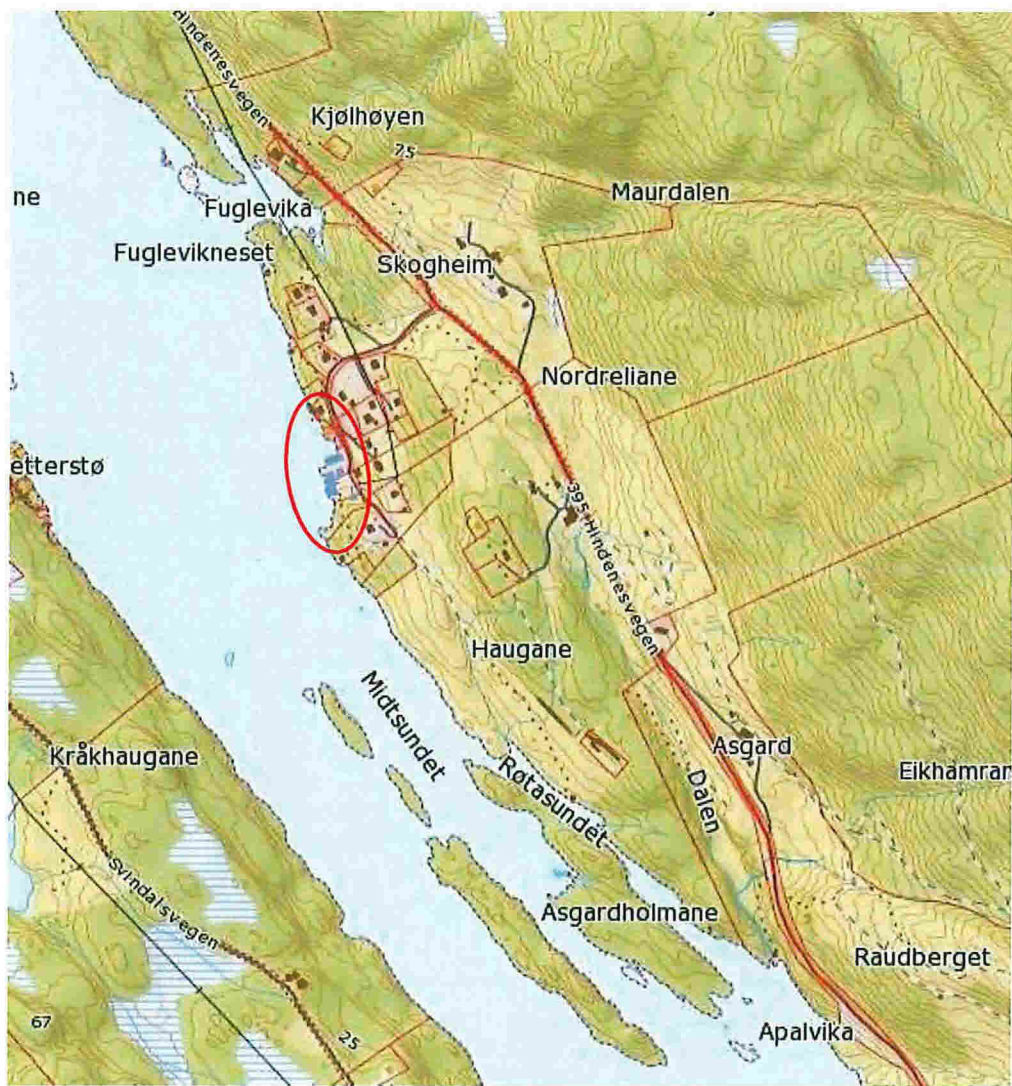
Hindenesvegen
Kjølhøyen
25
ne
Fuglevika
Maurdalen
Fuglevikneset
Skogheim
Nordreliane
etterstø
395 Hindenesvegen
Haugane
Midtsundet
Kråkhaugane
Asgard
Eikhamran
Røtasundet
Dalen
Svindalsvegen
Asgardholmane
Raudberget
67
25
Apalvika